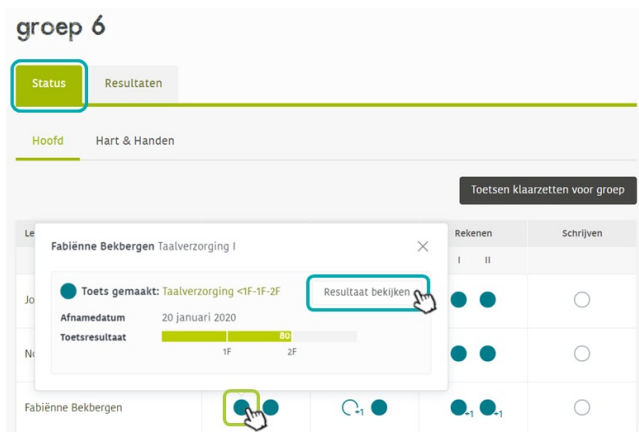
groep 6

Status

Resultaten

Hoofd

Hart & Handen

Toetsen klaarzetten voor groep

Le

Rekenen

Schrijven

I II

Fabiënne Bekbergen Taalverzorging I

Toets gemaakt: Taalverzorging <1F-1F-2F

Resultaat bekijken

Afnamedatum 20 januari 2020

Toetsresultaat 80

1F 2F

Jo

Nu

Fabiënne Bekbergen

1

+1 +1